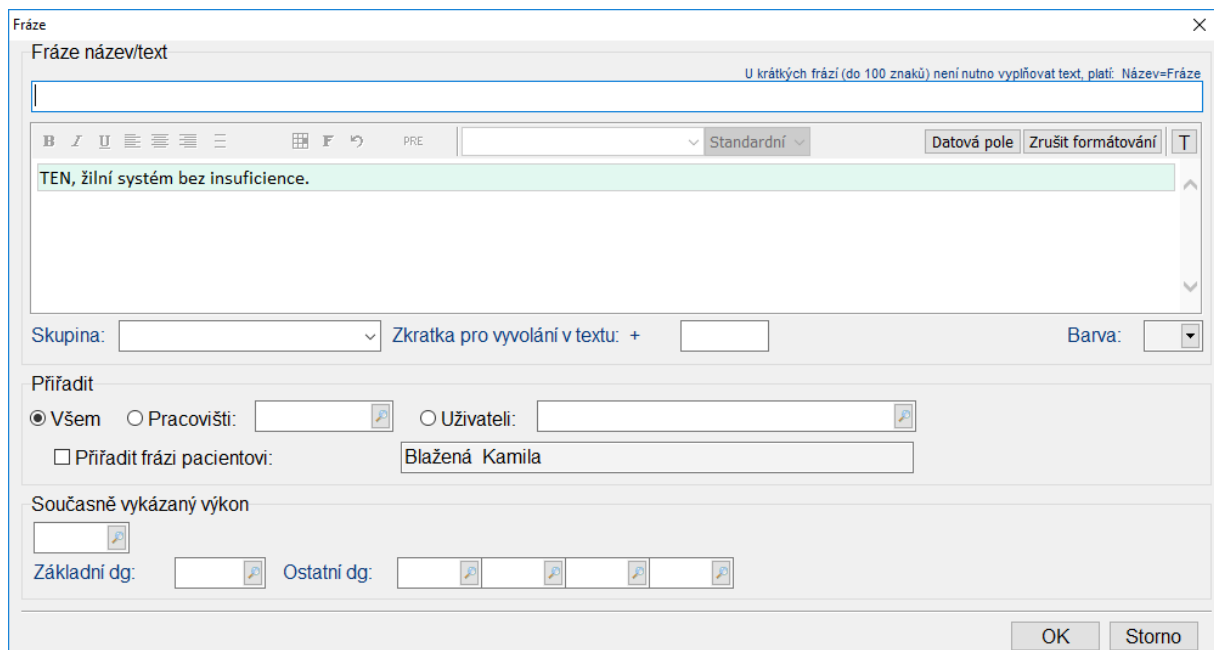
Fráze

Fráze název/text

U krátkých frází (do 100 znaků) není nutno vyplňovat text, platí: Název=Fráze

B I U PRE

Standardní

Datová pole Zrušit formátování T

TEN, žilní systém bez insuficience.

Skupina: Zkratka pro vyvolání v textu: + Barva:

Přiřadit

Všem Pracovišti: Uživateli:

Přiřadit frázi pacientovi: Blažená Kamila

Současně vykázaný výkon

Základní dg: Ostatní dg:

OK Storno